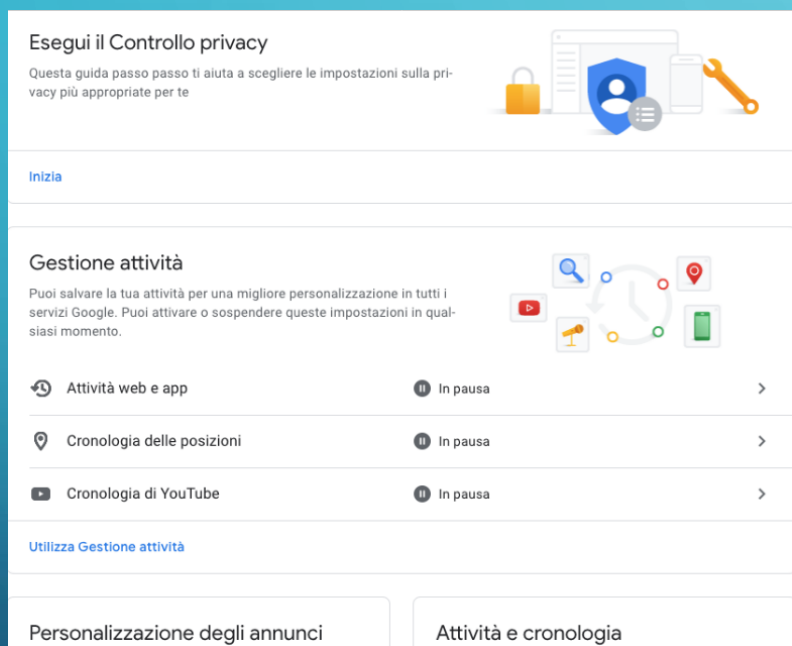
Esegui il Controllo privacy

Questa guida passo passo ti aiuta a scegliere le impostazioni sulla privacy più appropriate per te

Inizia

Gestione attività

Puoi salvare la tua attività per una migliore personalizzazione in tutti i servizi Google. Puoi attivare o sospendere queste impostazioni in qualsiasi momento.

Attività web e app | In pausa

Cronologia delle posizioni | In pausa

Cronologia di YouTube | In pausa

Utilizza Gestione attività

Personalizzazione degli annunci

Attività e cronologia